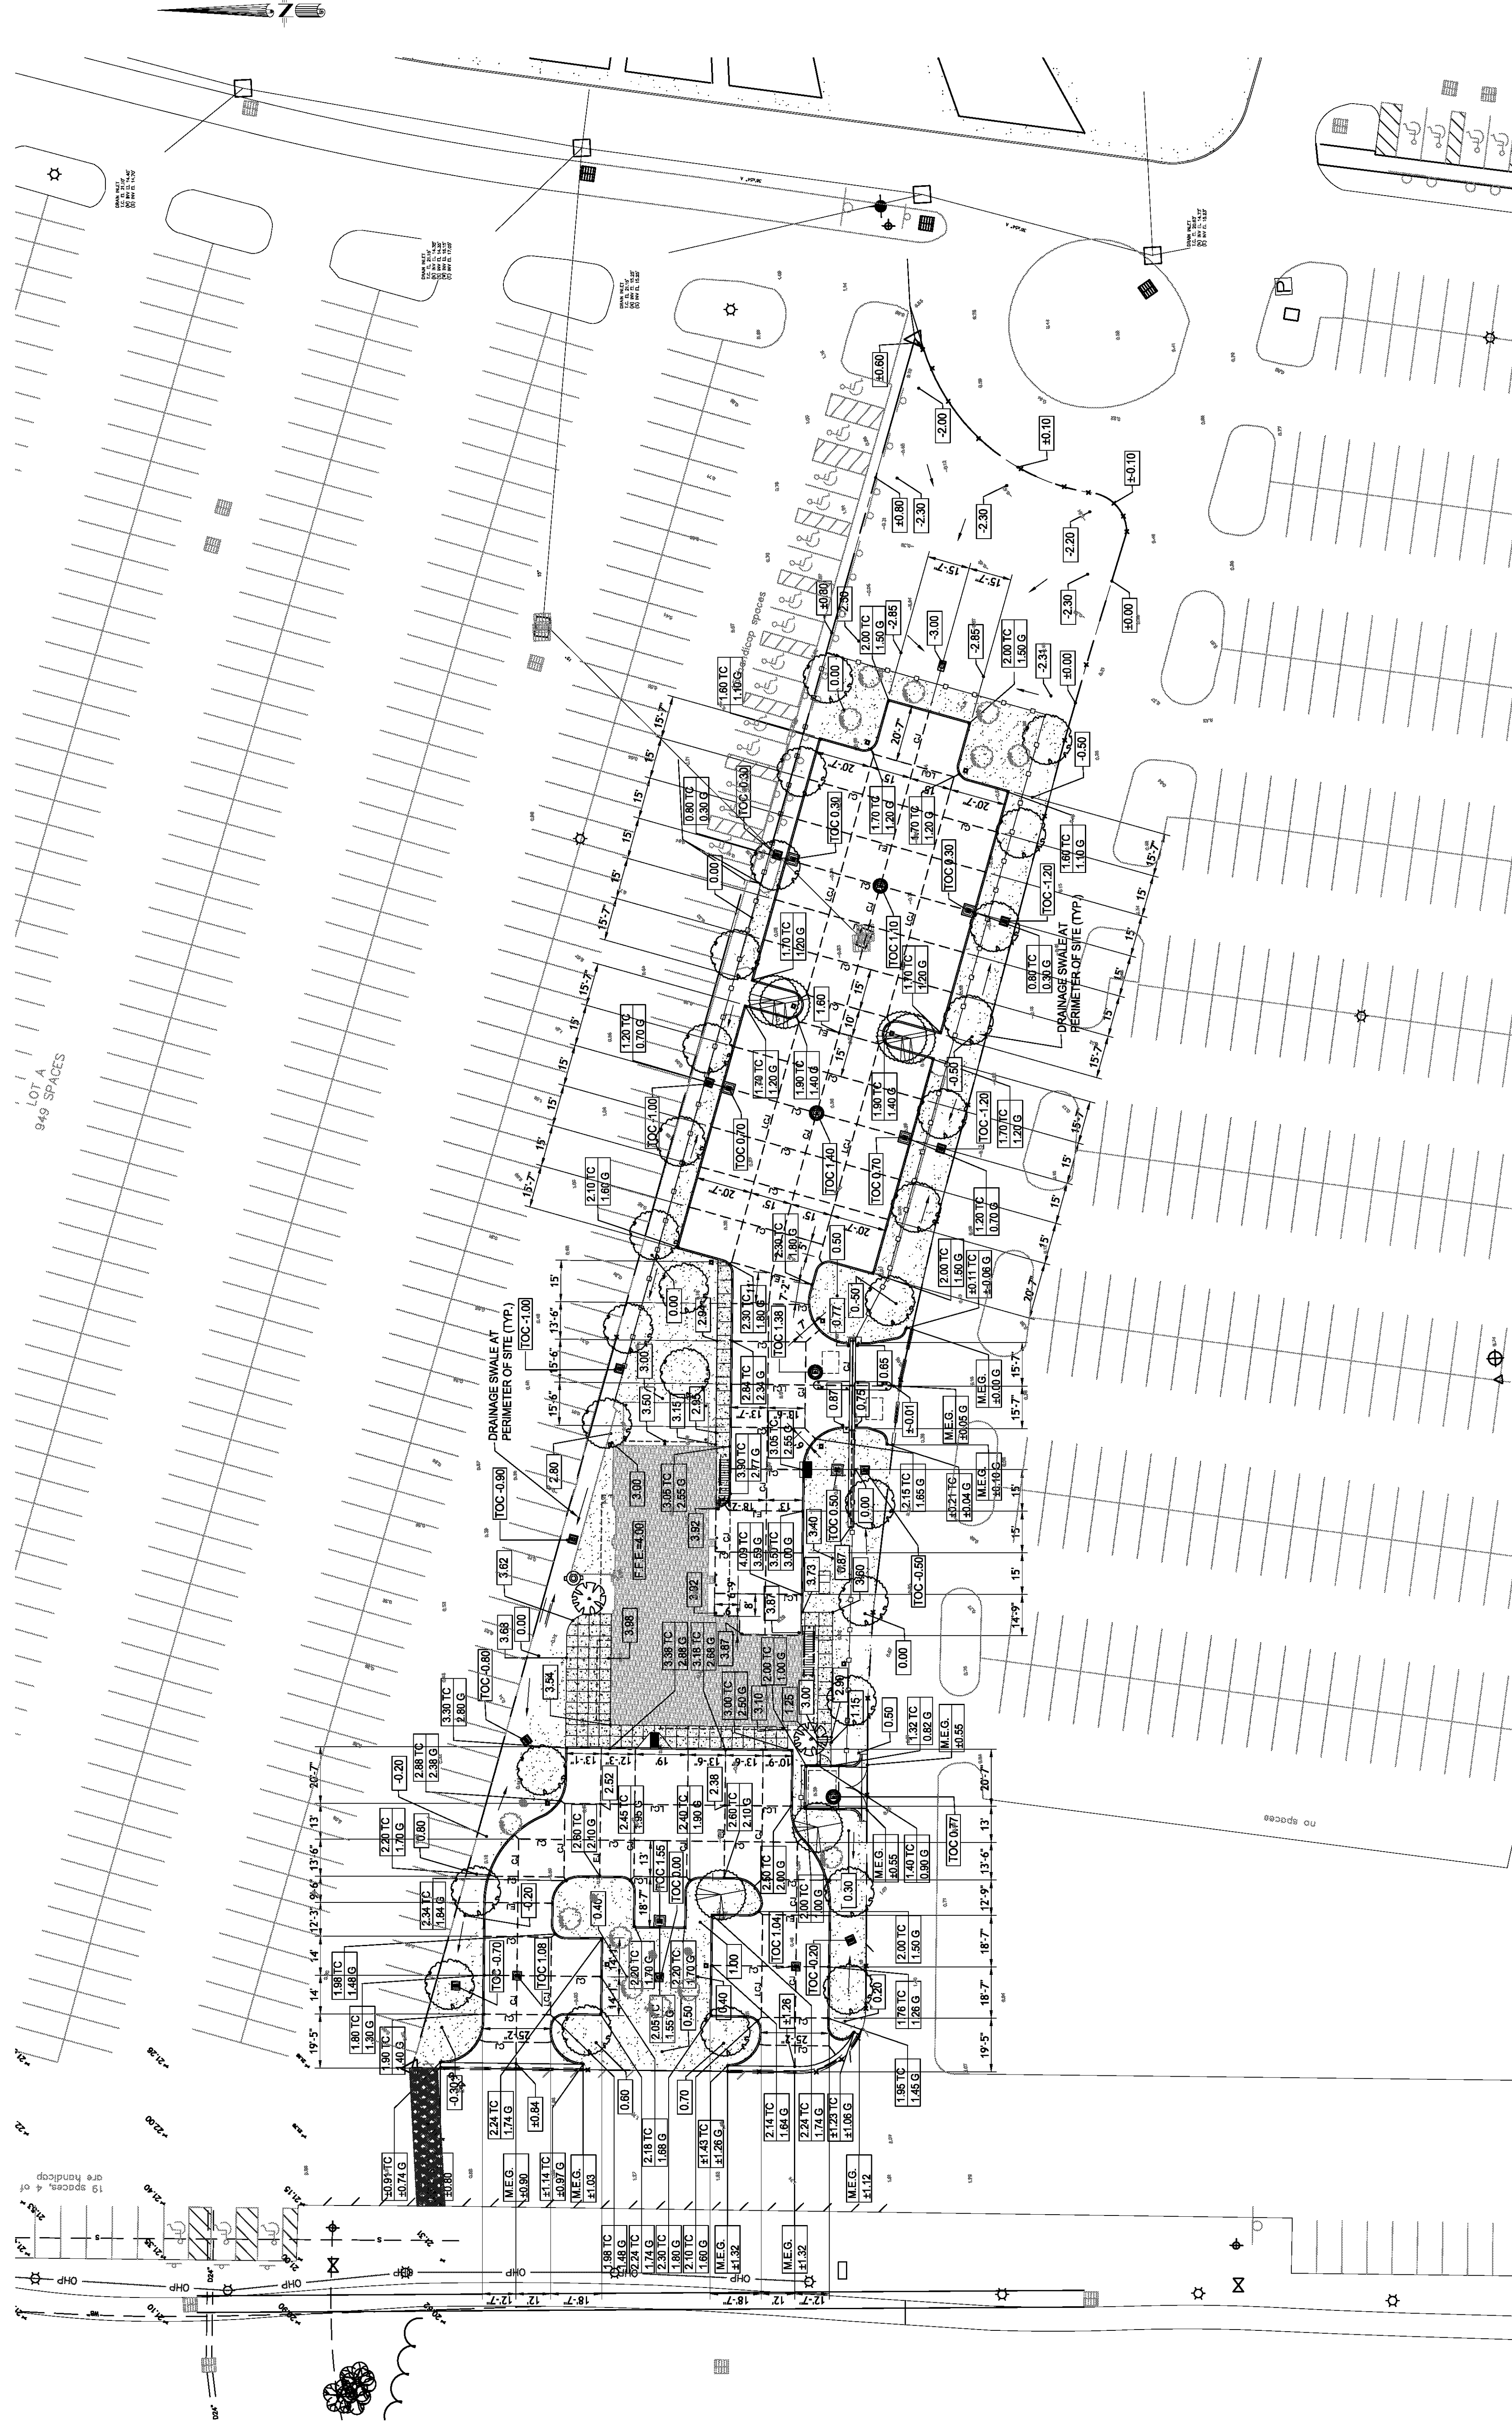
LOT A
949 SPACES

DRAINAGE SWALE AT PERIMETER OF SITE (TYP.)

DRAINAGE SWALE AT PERIMETER OF SITE (TYP.)

handicap spaces

19 spaces, 4 of are handicap

no spaces

F.F.E.=4.00

±0.60
-2.00
±0.10
±0.80
-2.30
-2.30
-2.20
±0.10
±0.80
-2.50
2.00 TC
1.50 G
-2.85
-3.00
-2.85
2.00 TC
1.50 G
-2.31
±0.00
-2.30
±0.00
1.60 TC
1.10 G
0.00
-0.50
0.80 TC
0.30 G
TOC 0.30
TOC 0.30
1.70 TC
1.20 G
1.70 TC
1.20 G
TOC 0.30
1.60 TC
1.10 G
0.00
TOC -1.20
1.70 TC
1.20 G
TOC 1.10
1.70 TC
1.20 G
0.80 TC
0.30 G
1.60
1.20 TC
0.70 G
TOC -1.00
1.70 TC
1.20 G
1.90 TC
1.40 G
1.90 TC
1.40 G
-0.50
TOC -1.20
1.70 TC
1.20 G
TOC 0.70
TOC 1.40
TOC 0.70
2.10 TC
1.60 G
1.20 TC
0.70 G
2.30 TC
1.80 G
0.50
2.00 TC
1.50 G
±0.11 TC
±-0.06 G
0.00
TOC -1.00
2.94
2.30 TC
1.80 G
TOC 1.38
-0.77
-0.50
3.00
0.65
M.E.G.
±0.00 G
3.50
3.15
2.95
2.84 TC
2.34 G
0.87
0.75
-0.01
M.E.G.
±0.05 G
2.80
3.00
3.90 TC
2.77 G
3.05 TC
2.55 G
2.15 TC
1.65 G
±0.21 TC
±0.04 G
M.E.G.
±0.10 G
TOC -0.90
3.05 TC
2.55 G
3.92
4.09 TC
3.59 G
3.50 TC
3.00 G
3.40
TOC 0.50
0.00
3.62
3.02
3.87
3.73
0.87
3.60
TOC -0.50
3.68
0.00
3.88
3.38 TC
2.88 G
3.18 TC
2.68 G
3.87
2.00 TC
1.00 G
0.00
TOC -0.80
3.54
3.00 TC
2.50 G
3.10
1.25
3.00
2.90
1.15
0.50
3.30 TC
2.80 G
1.32 TC
0.82 G
M.E.G.
±0.55
-0.20
2.88 TC
2.38 G
2.52
2.38
2.20 TC
1.70 G
0.80
2.60 TC
2.10 G
2.45 TC
1.95 G
2.40 TC
1.90 G
2.60 TC
2.10 G
TOC 1.55
TOC 0.00
TOC 0.77
2.50 TC
2.00 G
M.E.G.
±0.55
1.40 TC
0.90 G
2.34 TC
1.84 G
-0.20
0.40
2.00 TC
1.50 G
0.30
TOC 1.04
1.98 TC
1.48 G
TOC -0.70
TOC 1.08
2.20 TC
1.70 G
2.20 TC
1.70 G
1.00
TOC -0.20
2.00 TC
1.50 G
1.80 TC
1.30 G
2.05 TC
1.55 G
0.50
0.40
1.26
0.20
1.76 TC
1.26 G
1.90 TC
1.40 G
-0.30
0.60
0.70
1.95 TC
1.45 G
2.24 TC
1.74 G
±0.84
2.18 TC
1.68 G
±1.43 TC
±1.26 G
2.14 TC
1.64 G
2.24 TC
1.74 G
±1.23 TC
±1.06 G
±0.91 TC
±0.74 G
±0.80
M.E.G.
±0.90
±1.14 TC
±0.97 G
M.E.G.
±1.03
M.E.G.
±1.12
1.98 TC
1.48 G
2.24 TC
1.74 G
2.30 TC
1.80 G
2.10 TC
1.60 G
M.E.G.
±1.32
M.E.G.
±1.32

15'-7"
15'-7"
20'-7"
20'-7"
15'
15'
15'
15'
15'-7"
15'-7"
15'
15'
15'
15'-7"
10'
15'
15'
15'
15'-7"
15'
15'
15'-7"
15'-7"
20'-7"
20'-7"
15'-7"
15'
13'-6"
15'-6"
15'-6"
7'-2"
13'-1"
15'-7"
15'-7"
15'
15'
15'
14'-9"
18'-7"
8'
13'-1"
12'-3"
19'
13'-6"
10'-9"
20'-7"
20'-7"
13'
13'-6"
9'-6"
12'-3"
14'
14'
19'-5"
18'-7"
13'
13'-6"
12'-9"
18'-7"
18'-7"
19'-5"
25'-2"
25'-2"
12'-7"
12'
18'-7"
18'-7"
12'
12'-7"

CJ
OHP
OHP
OHP
OHP